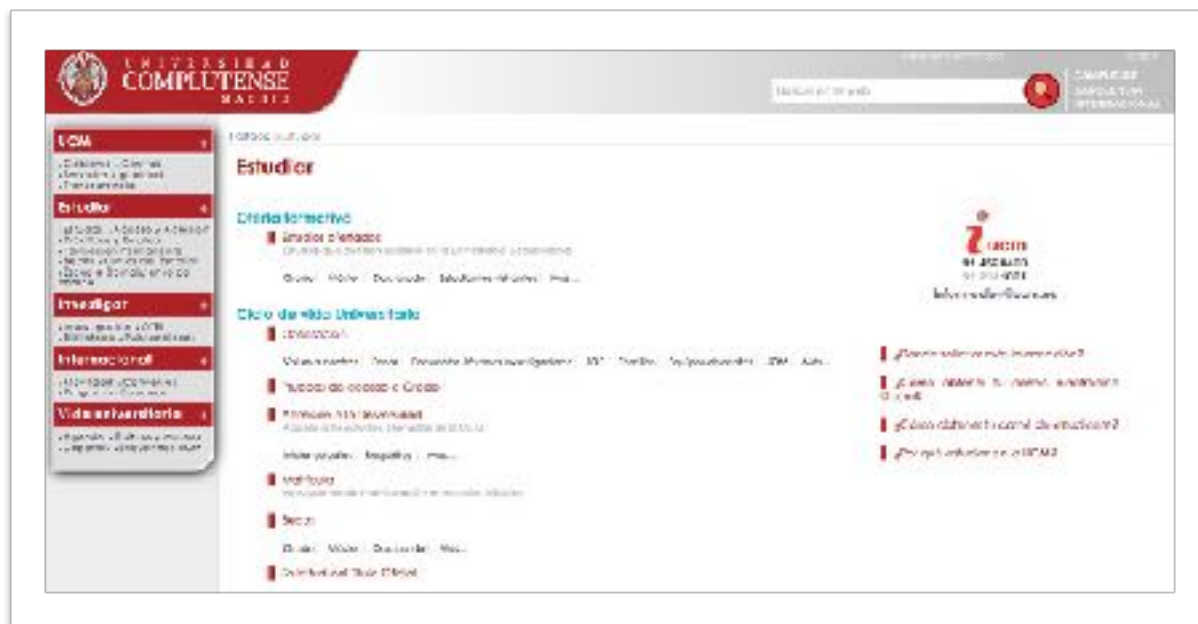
UNIVERSIDAD COMPLUTENSE MADRID

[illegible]

Buscar en la web

CAMPUS DE EXCELENCIA INTERNACIONAL

UCM

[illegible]

Estudiar

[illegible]

Investigar

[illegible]

Internacional

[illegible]

Vida universitaria

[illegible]

Inicio Estudiar

Estudiar

Oferta formativa

Estudios ofertados

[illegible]

Grado | Máster | Doctorado | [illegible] | Más...

Ciclo de vida Universitario

Orientación

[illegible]

Pruebas de acceso a Grado

Admisión a la Universidad

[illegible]

Matrícula

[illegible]

Becas

Grado | Máster | Doctorado | Más...

Solicitud del Título Oficial

Información

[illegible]

informacion@ucm.es

¿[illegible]?

¿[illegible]?

¿Cómo obtener el carné de estudiante?

¿Por qué estudiar en la UCM?